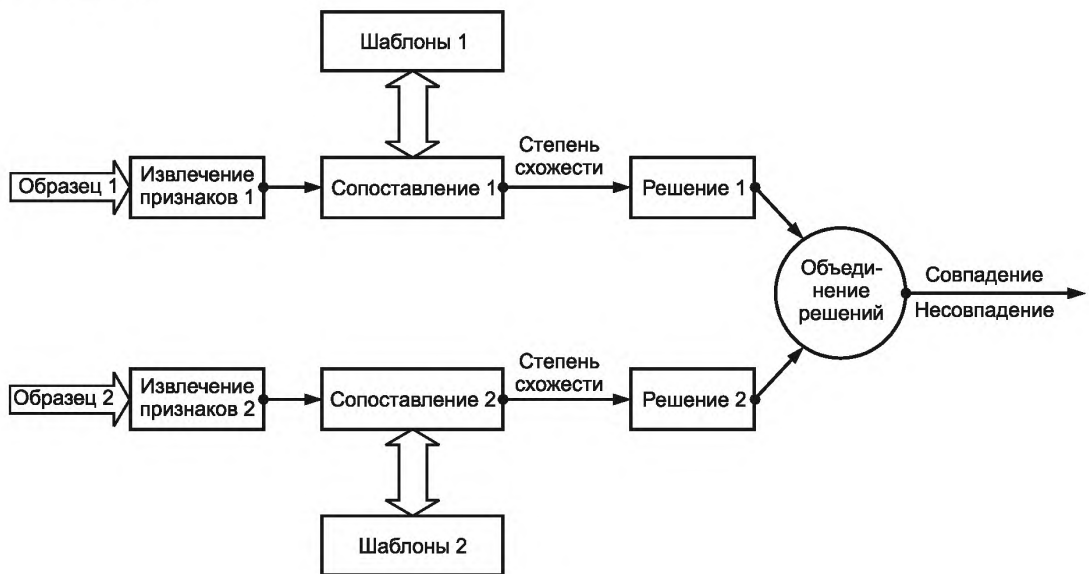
Шаблоны 1

Образец 1
Извлечение признаков 1
Сопоставление 1
Степень схожести
Решение 1

Объединение решений
Совпадение
Несовпадение

Образец 2
Извлечение признаков 2
Сопоставление 2
Степень схожести
Решение 2

Шаблоны 2